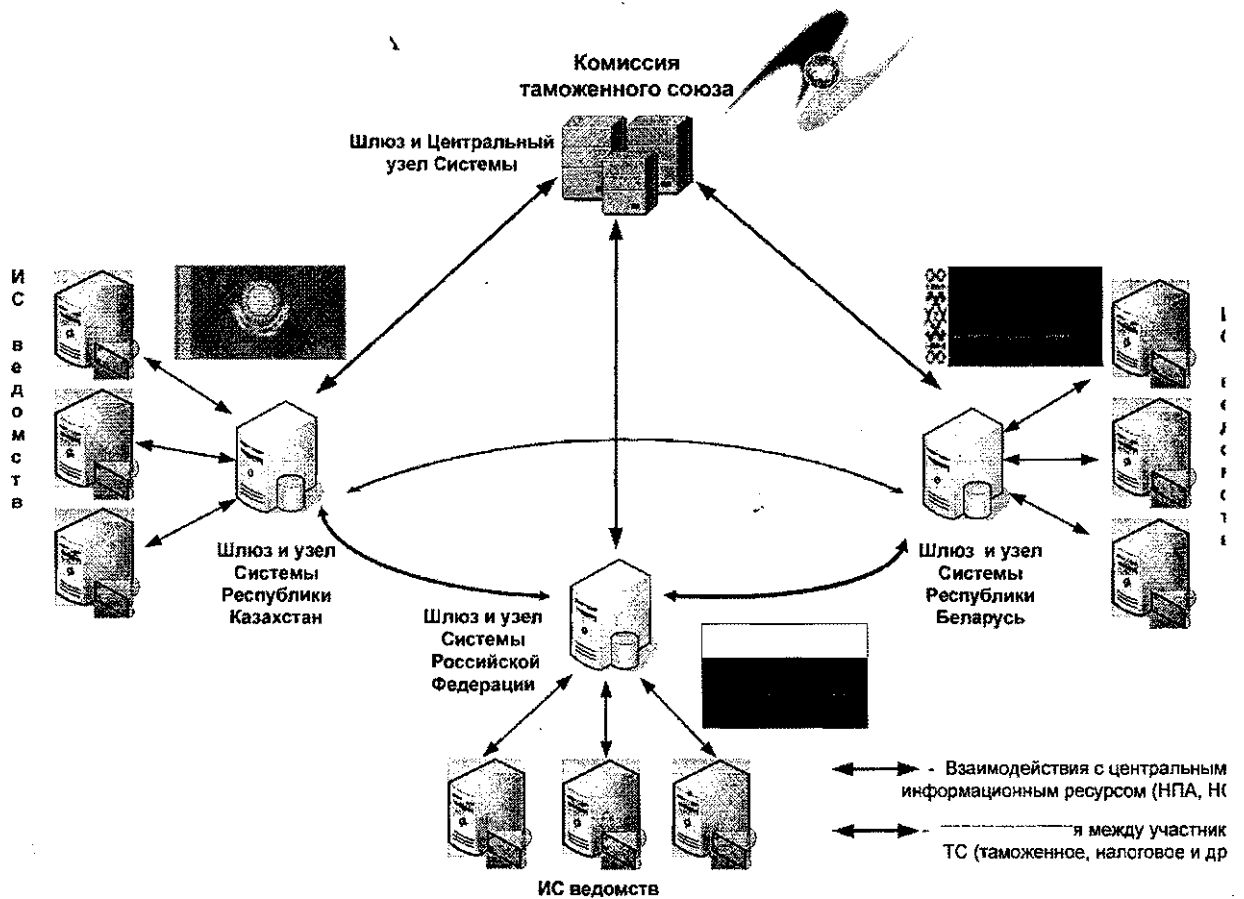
Комиссия таможенного союза

Шлюз и Центральный узел Системы

И
С

в
е
д
о
м
с
т
в

Шлюз и узел Системы Республики Казахстан

Шлюз и узел Системы Российской Федерации

Шлюз и узел Системы Республики Беларусь

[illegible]

ИС ведомств

- Взаимодействия с центральным информационным ресурсом (НПА, Н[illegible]

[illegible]я между участник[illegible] ТС (таможенное, налоговое и др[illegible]